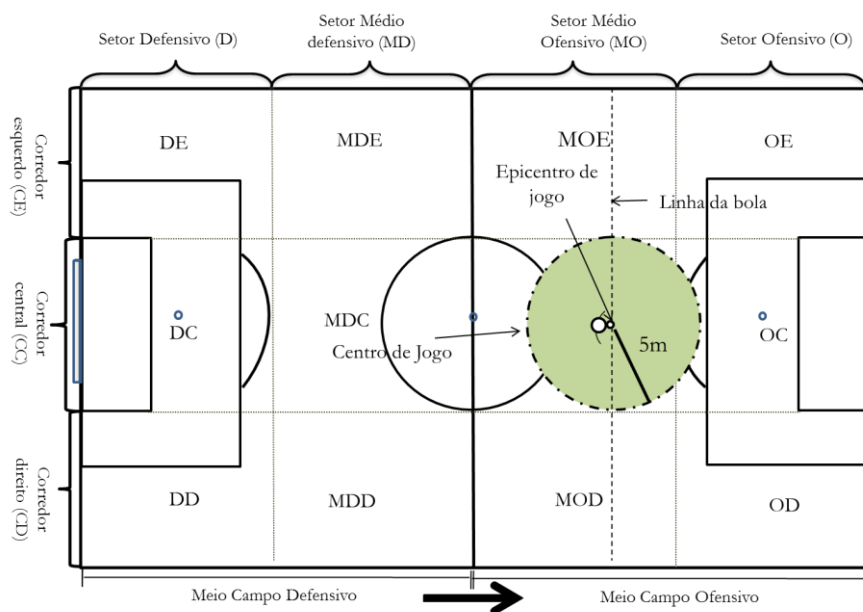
Setor Defensivo (D)

Setor Médio defensivo (MD)

Setor Médio Ofensivo (MO)

Setor Ofensivo (O)

Corredor esquerdo (CE)

Corredor central (CC)

Corredor direito (CD)

DE

MDE

MOE

OE

Epicentro de jogo

Linha da bola

DC

MDC

Centro de Jogo

5m

OC

DD

MDD

MOD

OD

Meio Campo Defensivo

Meio Campo Ofensivo